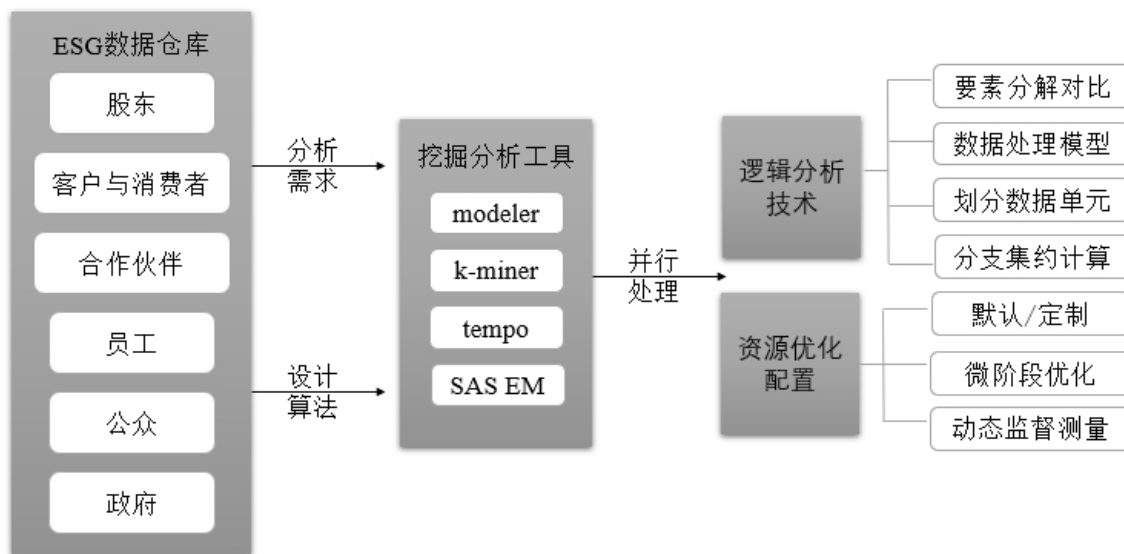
ESG数据仓库

股东

客户与消费者

合作伙伴

员工

公众

政府

分析需求

设计算法

挖掘分析工具

modeler

k-miner

tempo

SAS EM

并行处理

逻辑分析技术

资源优化配置

要素分解对比

数据处理模型

划分数据单元

分支集约计算

默认/定制

微阶段优化

动态监督测量